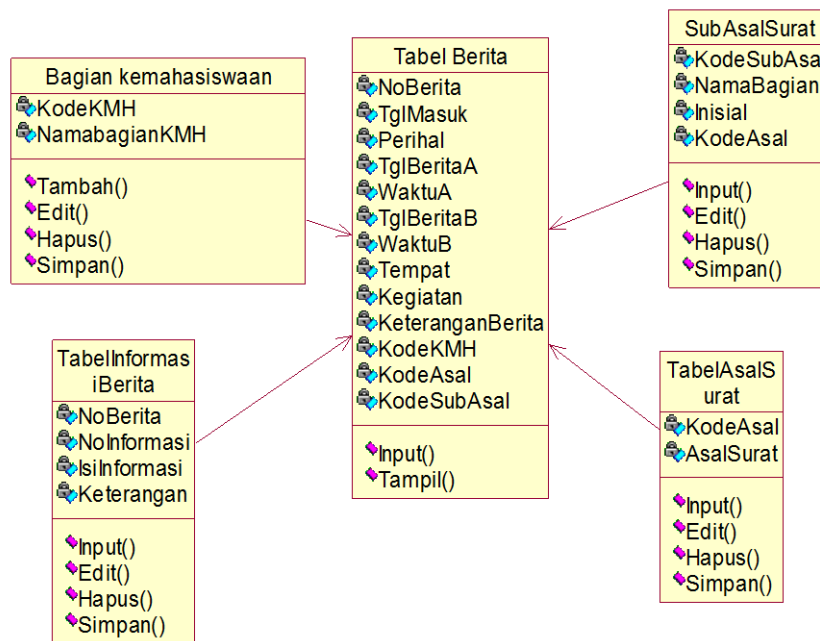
Bagian kemahasiswaan
KodeKMH
NamabagianKMH
Tambah()
Edit()
Hapus()
Simpan()

Tabel Berita
NoBerita
TglMasuk
Perihal
TglBeritaA
WaktuA
TglBeritaB
WaktuB
Tempat
Kegiatan
KeteranganBerita
KodeKMH
KodeAsal
KodeSubAsal
Input()
Tampil()

SubAsalSurat
KodeSubAsa
NamaBagian
Inisial
KodeAsal
Input()
Edit()
Hapus()
Simpan()

TabelInformasiBerita
NoBerita
NoInformasi
IsiInformasi
Keterangan
Input()
Edit()
Hapus()
Simpan()

TabelAsalSurat
KodeAsal
AsalSurat
Input()
Edit()
Hapus()
Simpan()